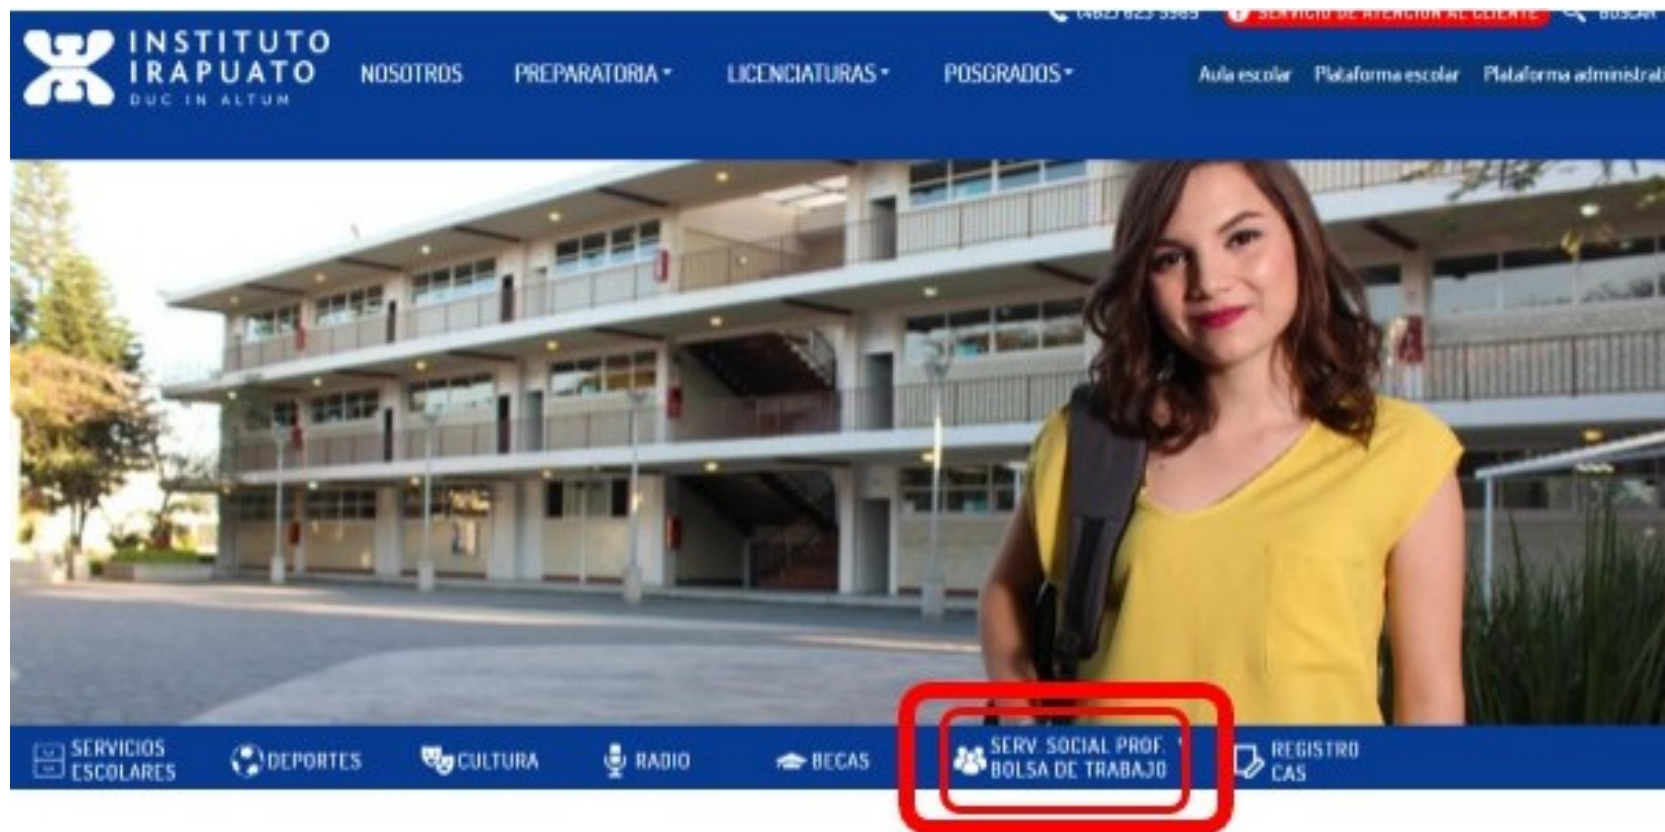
(462) 623 5985 SERVICIO DE ATENCIÓN AL CLIENTE BUSCAR

INSTITUTO IRAPUATO DUC IN ALTUM

NOSOTROS PREPARATORIA LICENCIATURAS POSGRADOS

Aula escolar Plataforma escolar Plataforma administrat

SERVICIOS ESCOLARES DEPORTES CULTURA RADIO BECAS SERV. SOCIAL PROF. BOLSA DE TRABAJO REGISTRO CAS